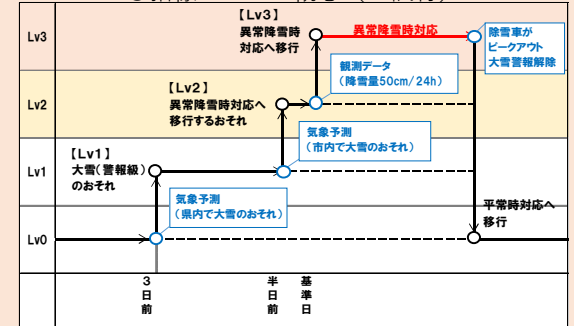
Lv3

Lv2

Lv1

Lv0

【Lv3】
異常降雪時対応へ移行

異常降雪時対応

除雪車がピークアウト
大雪警報解除

【Lv2】
異常降雪時対応へ移行するおそれ

観測データ
（降雪量50cm/24h）

気象予測
（市内で大雪のおそれ）

【Lv1】
大雪（警報級）のおそれ

気象予測
（県内で大雪のおそれ）

平常時対応へ移行

3日前

半日前

基準日